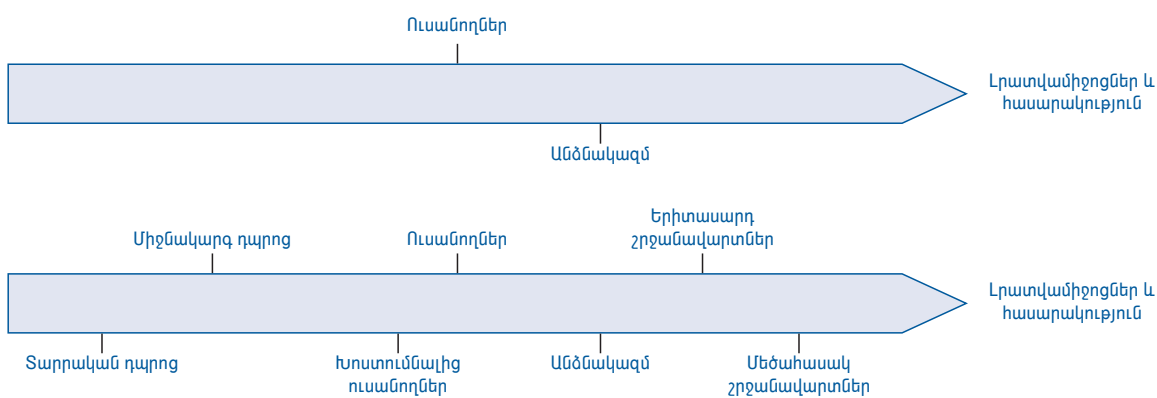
Ուսանողներ

Լրատվամիջոցներ և հասարակություն

Անձնակազմ

Միջնակարգ դպրոց

Ուսանողներ

Երիտասարդ շրջանավարտներ

Լրատվամիջոցներ և հասարակություն

Տարրական դպրոց

Խոստումնալից ուսանողներ

Անձնակազմ

Մեծահասակ շրջանավարտներ